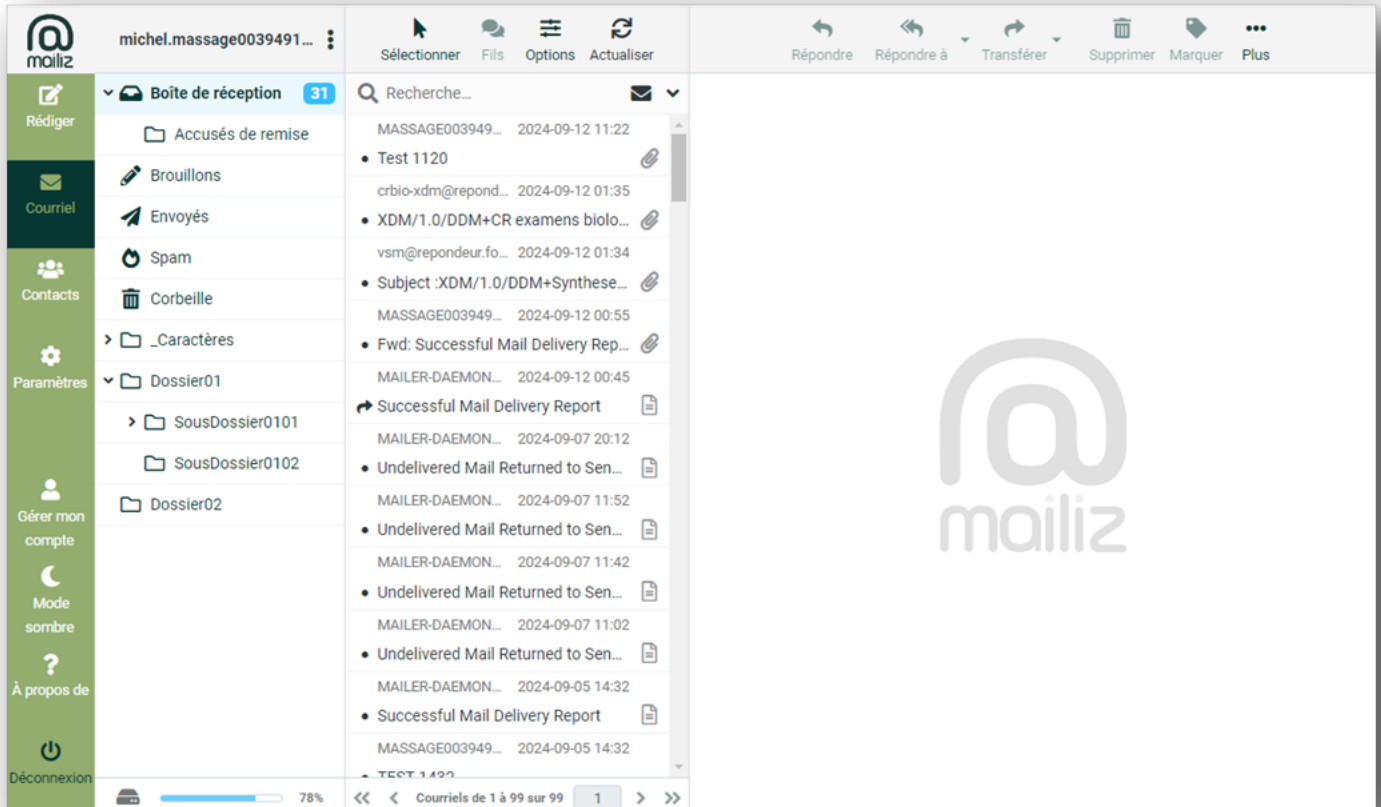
mailiz

michel.massage0039491...

Rédiger
Courriel
Contacts
Paramètres
Gérer mon compte
Mode sombre
À propos de
Déconnexion

Boîte de réception 31
Accusés de remise
Brouillons
Envoyés
Spam
Corbeille
_Caractères
Dossier01
SousDossier0101
SousDossier0102
Dossier02

78%

Sélectionner Fils Options Actualiser

Recherche...

MASSAGE003949... 2024-09-12 11:22
Test 1120

crbio-xdm@repond... 2024-09-12 01:35
XDM/1.0/DDM+CR examens biolo...

vsm@repondeur.fo... 2024-09-12 01:34
Subject :XDM/1.0/DDM+Synthese...

MASSAGE003949... 2024-09-12 00:55
Fwd: Successful Mail Delivery Rep...

MAILER-DAEMON... 2024-09-12 00:45
Successful Mail Delivery Report

MAILER-DAEMON... 2024-09-07 20:12
Undelivered Mail Returned to Sen...

MAILER-DAEMON... 2024-09-07 11:52
Undelivered Mail Returned to Sen...

MAILER-DAEMON... 2024-09-07 11:42
Undelivered Mail Returned to Sen...

MAILER-DAEMON... 2024-09-07 11:02
Undelivered Mail Returned to Sen...

MAILER-DAEMON... 2024-09-05 14:32
Successful Mail Delivery Report

MASSAGE003949... 2024-09-05 14:32
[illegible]

Courriels de 1 à 99 sur 99 1

Répondre Répondre à Transférer Supprimer Marquer Plus

mailiz